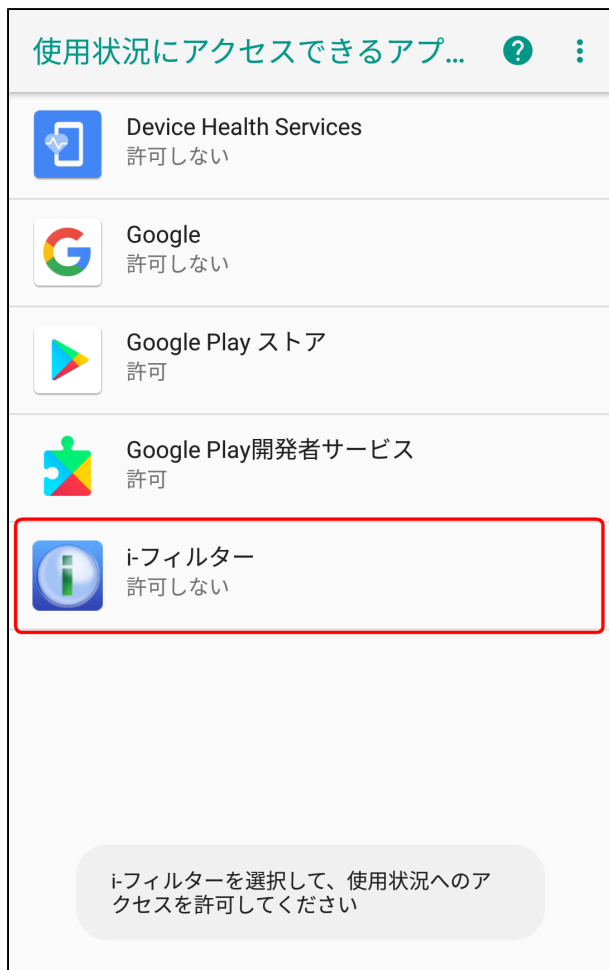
使用状況にアクセスできるアプ...

Device Health Services
許可しない

Google
許可しない

Google Play ストア
許可

Google Play開発者サービス
許可

i-フィルター
許可しない

i-フィルターを選択して、使用状況へのアクセスを許可してください